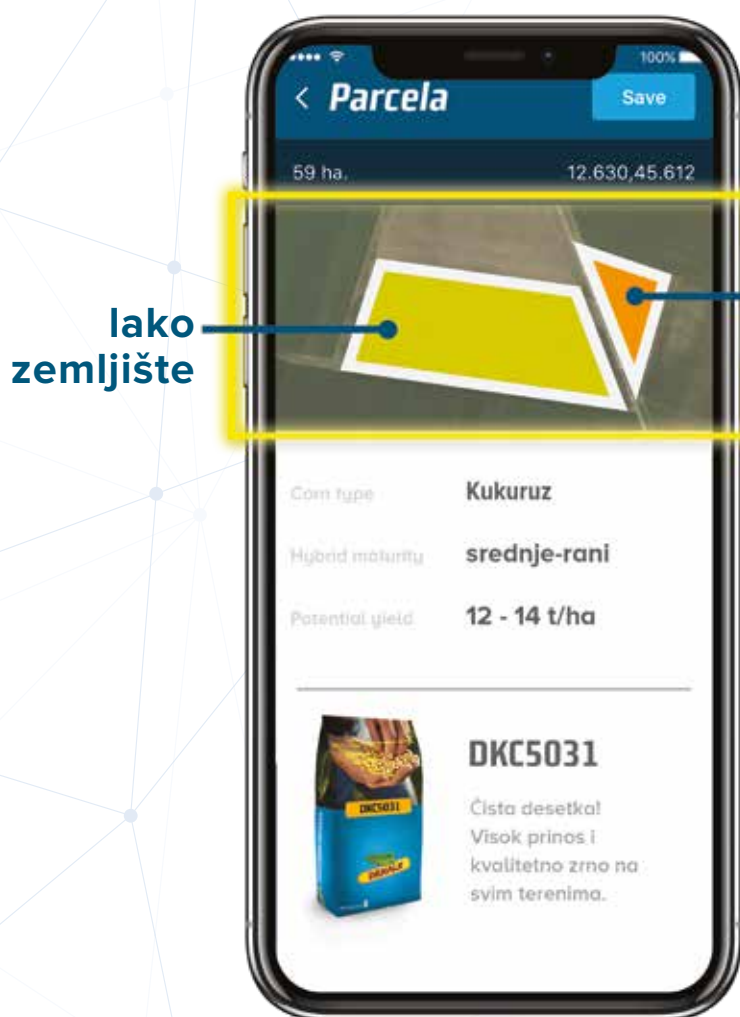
lako zemljište

100%

< Parcela

Save

59 ha.

12.630,45.612

Corn type

Kukuruz

Hybrid maturity

srednje-rani

Potential yield

12 - 14 t/ha

DKC5031

DKC5031

Čista desetka! Visok prinos i kvalitetno zrno na svim terenima.

DEKALB